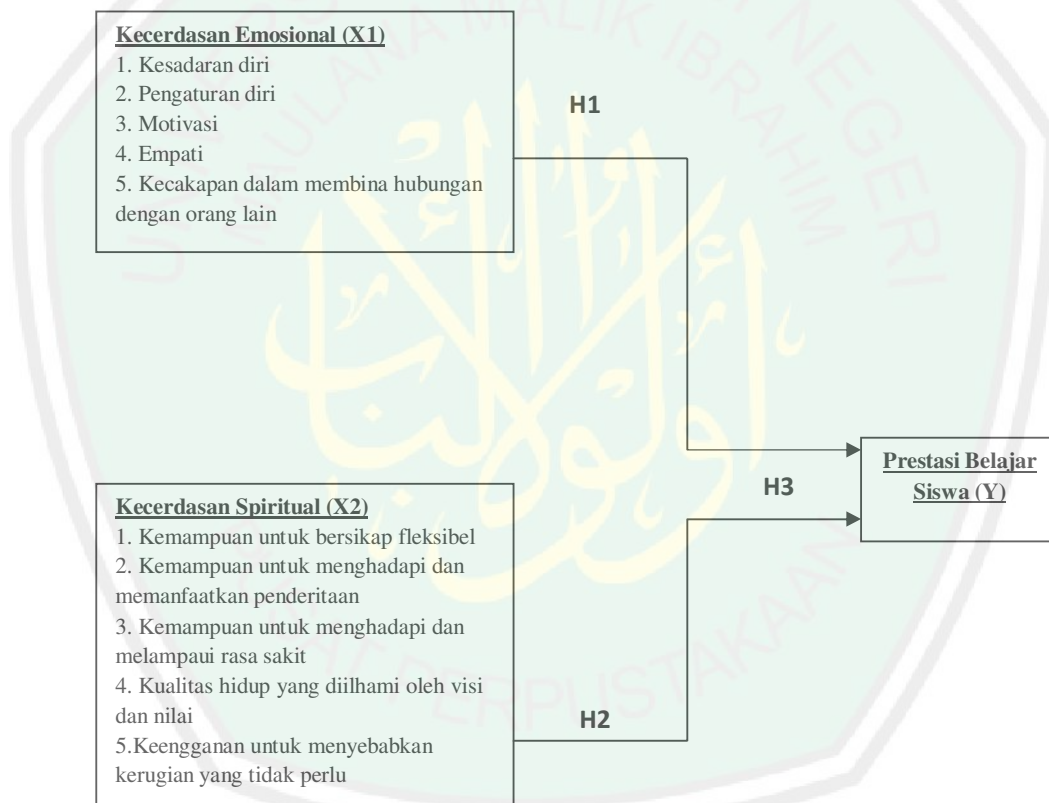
Kecerdasan Emosional (X1)
1. Kesadaran diri
2. Pengaturan diri
3. Motivasi
4. Empati
5. Kecakapan dalam membina hubungan dengan orang lain

H1

Prestasi Belajar Siswa (Y)

H3

Kecerdasan Spiritual (X2)
1. Kemampuan untuk bersikap fleksibel
2. Kemampuan untuk menghadapi dan memanfaatkan penderitaan
3. Kemampuan untuk menghadapi dan melampaui rasa sakit
4. Kualitas hidup yang diilhami oleh visi dan nilai
5.Keengganan untuk menyebabkan kerugian yang tidak perlu

H2